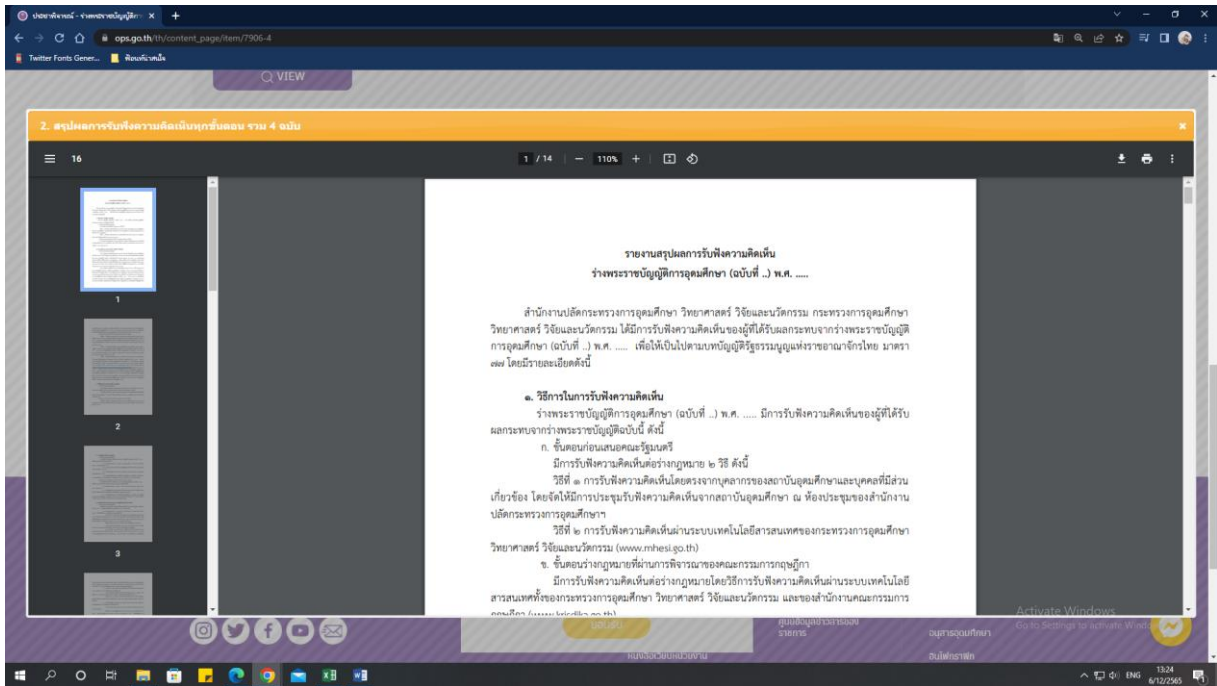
ประชาพิจารณ์ - ร่างพระราชบัญญัติการ ×
ops.go.th/th/content_page/item/7906-4
Twitter Fonts Gener...
ห้องเรียนหนังสือ
VIEW

2. สรุปผลการรับฟังความคิดเห็นทุกขั้นตอน รวม 4 ฉบับ

16
1 / 14 | − 110% +

1
2
3

รายงานสรุปผลการรับฟังความคิดเห็น
ร่างพระราชบัญญัติการอุดมศึกษา (ฉบับที่ ..) พ.ศ. .....

สำนักงานปลัดกระทรวงการอุดมศึกษา วิทยาศาสตร์ วิจัยและนวัตกรรม กระทรวงการอุดมศึกษา วิทยาศาสตร์ วิจัยและนวัตกรรม ได้มีการรับฟังความคิดเห็นของผู้ที่ได้รับผลกระทบจากร่างพระราชบัญญัติการอุดมศึกษา (ฉบับที่ ..) พ.ศ. ..... เพื่อให้เป็นไปตามบทบัญญัติรัฐธรรมนูญแห่งราชอาณาจักรไทย มาตรา ๗๗ โดยมีรายละเอียดดังนี้

๑. วิธีการในการรับฟังความคิดเห็น
ร่างพระราชบัญญัติการอุดมศึกษา (ฉบับที่ ..) พ.ศ. ..... มีการรับฟังความคิดเห็นของผู้ที่ได้รับผลกระทบจากร่างพระราชบัญญัติฉบับนี้ ดังนี้
ก. ขั้นตอนก่อนเสนอคณะรัฐมนตรี
มีการรับฟังความคิดเห็นต่อร่างกฎหมาย ๒ วิธี ดังนี้
วิธีที่ ๑ การรับฟังความคิดเห็นโดยตรงจากบุคลากรของสถาบันอุดมศึกษาและบุคคลที่มีส่วนเกี่ยวข้อง โดยจัดให้มีการประชุมรับฟังความคิดเห็นจากสถาบันอุดมศึกษา ณ ห้องประชุมของสำนักงานปลัดกระทรวงการอุดมศึกษาฯ
วิธีที่ ๒ การรับฟังความคิดเห็นผ่านระบบเทคโนโลยีสารสนเทศของกระทรวงการอุดมศึกษา วิทยาศาสตร์ วิจัยและนวัตกรรม (www.mhesi.go.th)
ข. ขั้นตอนร่างกฎหมายที่ผ่านการพิจารณาของคณะกรรมการกฤษฎีกา
มีการรับฟังความคิดเห็นต่อร่างกฎหมายโดยวิธีการรับฟังความคิดเห็นผ่านระบบเทคโนโลยีสารสนเทศทั้งของกระทรวงการอุดมศึกษา วิทยาศาสตร์ วิจัยและนวัตกรรม และของสำนักงานคณะกรรมการกฤษฎีกา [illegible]

Activate Windows
Go to Settings to activate Windows.
ENG 13:24 6/12/2565